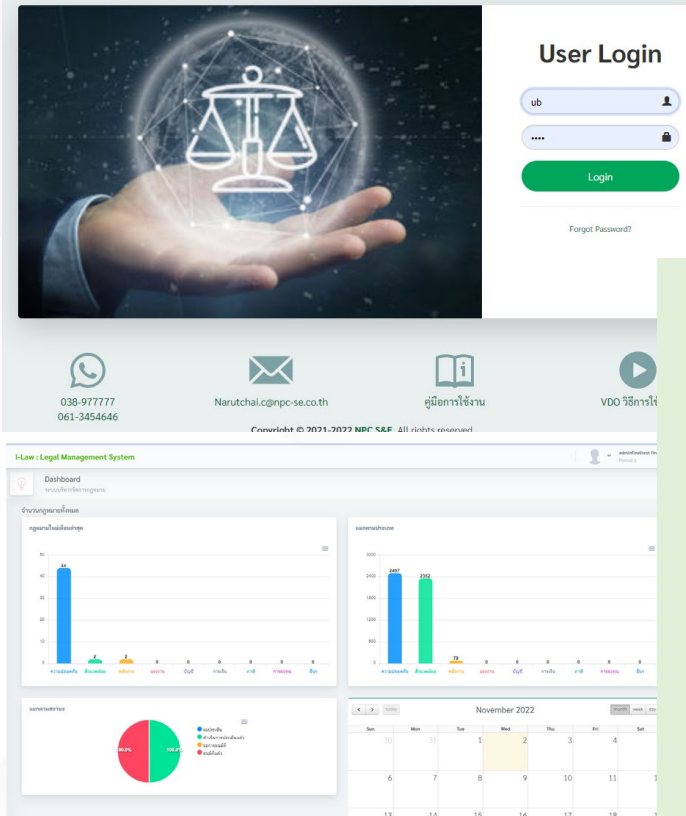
User Login

ub

••••

Login

Forgot Password?

038-977777
061-3454646

Narutchai.c@npc-se.co.th

คู่มือการใช้งาน

VDO วิธีการใ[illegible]

Copyright © 2021-2022 NPC S&E All rights reserved

I-Law : Legal Management System

Dashboard
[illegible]

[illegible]

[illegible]

50
40
30
20
10
0

44
2
2
0
0
0
0
0
0

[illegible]

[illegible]

2000
1500
1000
500
0

2497
2352
79
0
0
0
0
0
0

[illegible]

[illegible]

50.0%
100.0%

< > today

November 2022

month week day

| Sun | Mon | Tue | Wed | Thu | Fri | Sat |
|---|---|---|---|---|---|---|
| 30 | 31 | 1 | 2 | 3 | 4 | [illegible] |
| 6 | 7 | 8 | 9 | 10 | 11 | 1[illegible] |
| 13 | 14 | 15 | 16 | 17 | 18 | 1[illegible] |